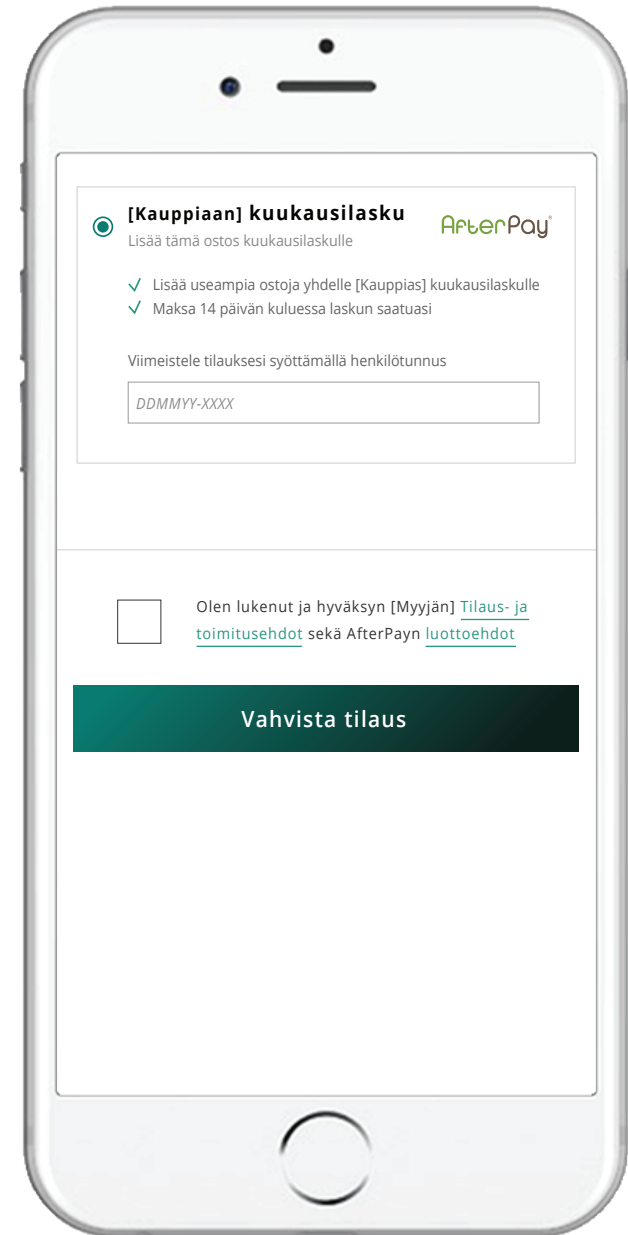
[Kauppiaan] kuukausilasku

AfterPay

Lisää tämä ostos kuukausilaskulle

√ Lisää useampia ostoja yhdelle [Kauppias] kuukausilaskulle
√ Maksa 14 päivän kuluessa laskun saatuasi

Viimeistele tilauksesi syöttämällä henkilötunnus

DDMMYY-XXXX

Olen lukenut ja hyväksyn [Myyjän] Tilaus- ja toimitusehdot sekä AfterPayn luottoehdot

Vahvista tilaus